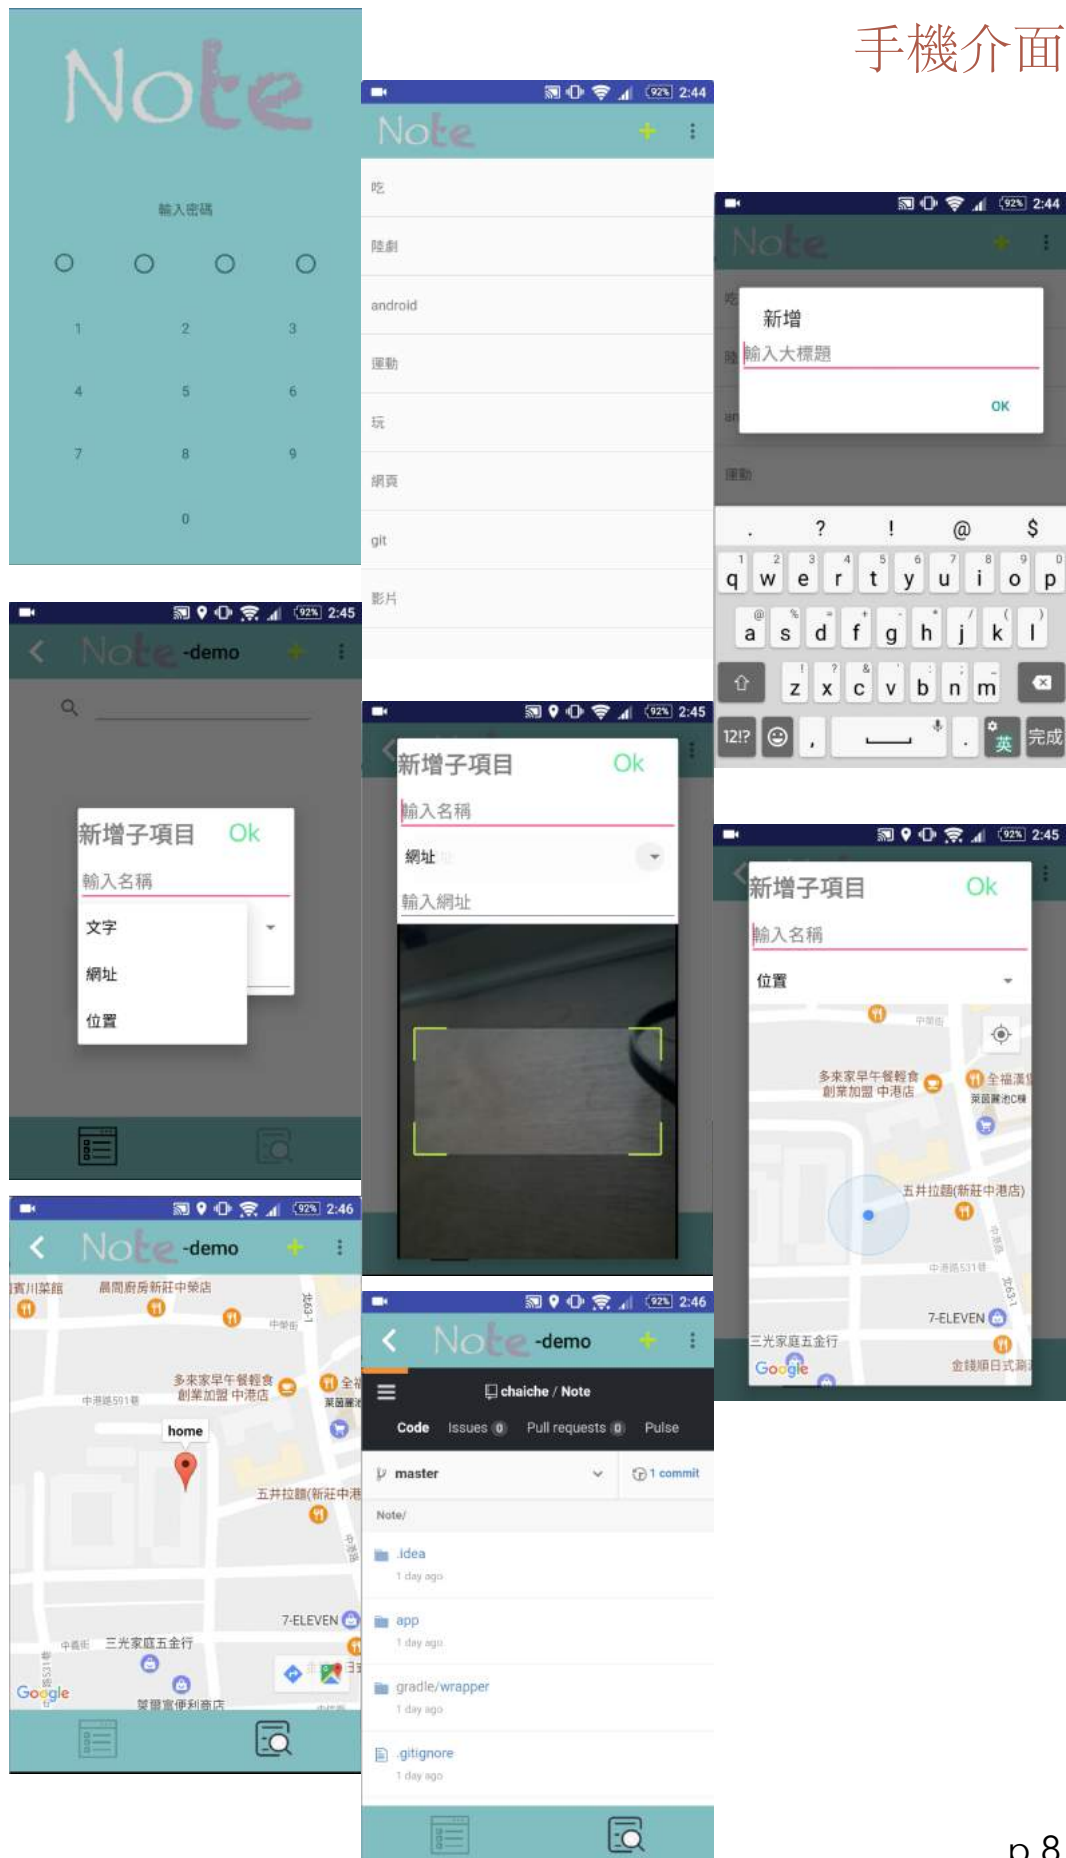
手機介面

Note

輸入密碼

1 2 3
4 5 6
7 8 9
0

92% 2:44

Note +

吃
陸劇
android
運動
玩
網頁
git
影片

92% 2:44

Note +

新增
輸入大標題
OK

運動

. ? ! @ $
q w e r t y u i o p
a s d f g h j k l
z x c v b n m
12!? , . 英 完成

92% 2:45

Note -demo +

新增子項目 Ok
輸入名稱
文字
網址
位置

92% 2:45

新增子項目 Ok
輸入名稱
網址
輸入網址

92% 2:45

新增子項目 Ok
輸入名稱
位置

多來家早午餐輕食 創業加盟 中港店
全福漢堡
五井拉麵(新莊中港店)
7-ELEVEN
三光家庭五金行
金錢順日式
Google

92% 2:46

Note -demo +

賓川菜館
晶間廚房新莊中榮店
多來家早午餐輕食 創業加盟 中港店
home
五井拉麵(新莊中港
7-ELEVEN
三光家庭五金行
Google

92% 2:46

Note -demo +

chaiche / Note
Code Issues 0 Pull requests 0 Pulse
master
1 commit
Note/
.idea
1 day ago
app
1 day ago
gradle/wrapper
1 day ago
.gitignore
1 day ago

p.8